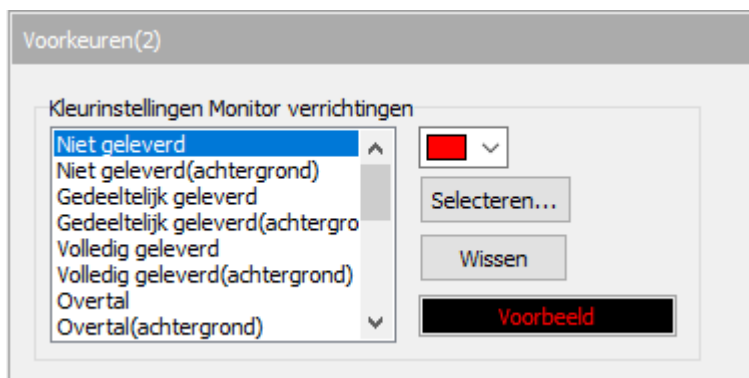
Voorkeuren(2)

Kleurinstellingen Monitor verrichtingen

Niet geleverd
Niet geleverd(achtergrond)
Gedeeltelijk geleverd
Gedeeltelijk geleverd(achtergro
Volledig geleverd
Volledig geleverd(achtergrond)
Overtal
Overtal(achtergrond)

Selecteren...

Wissen

Voorbeeld